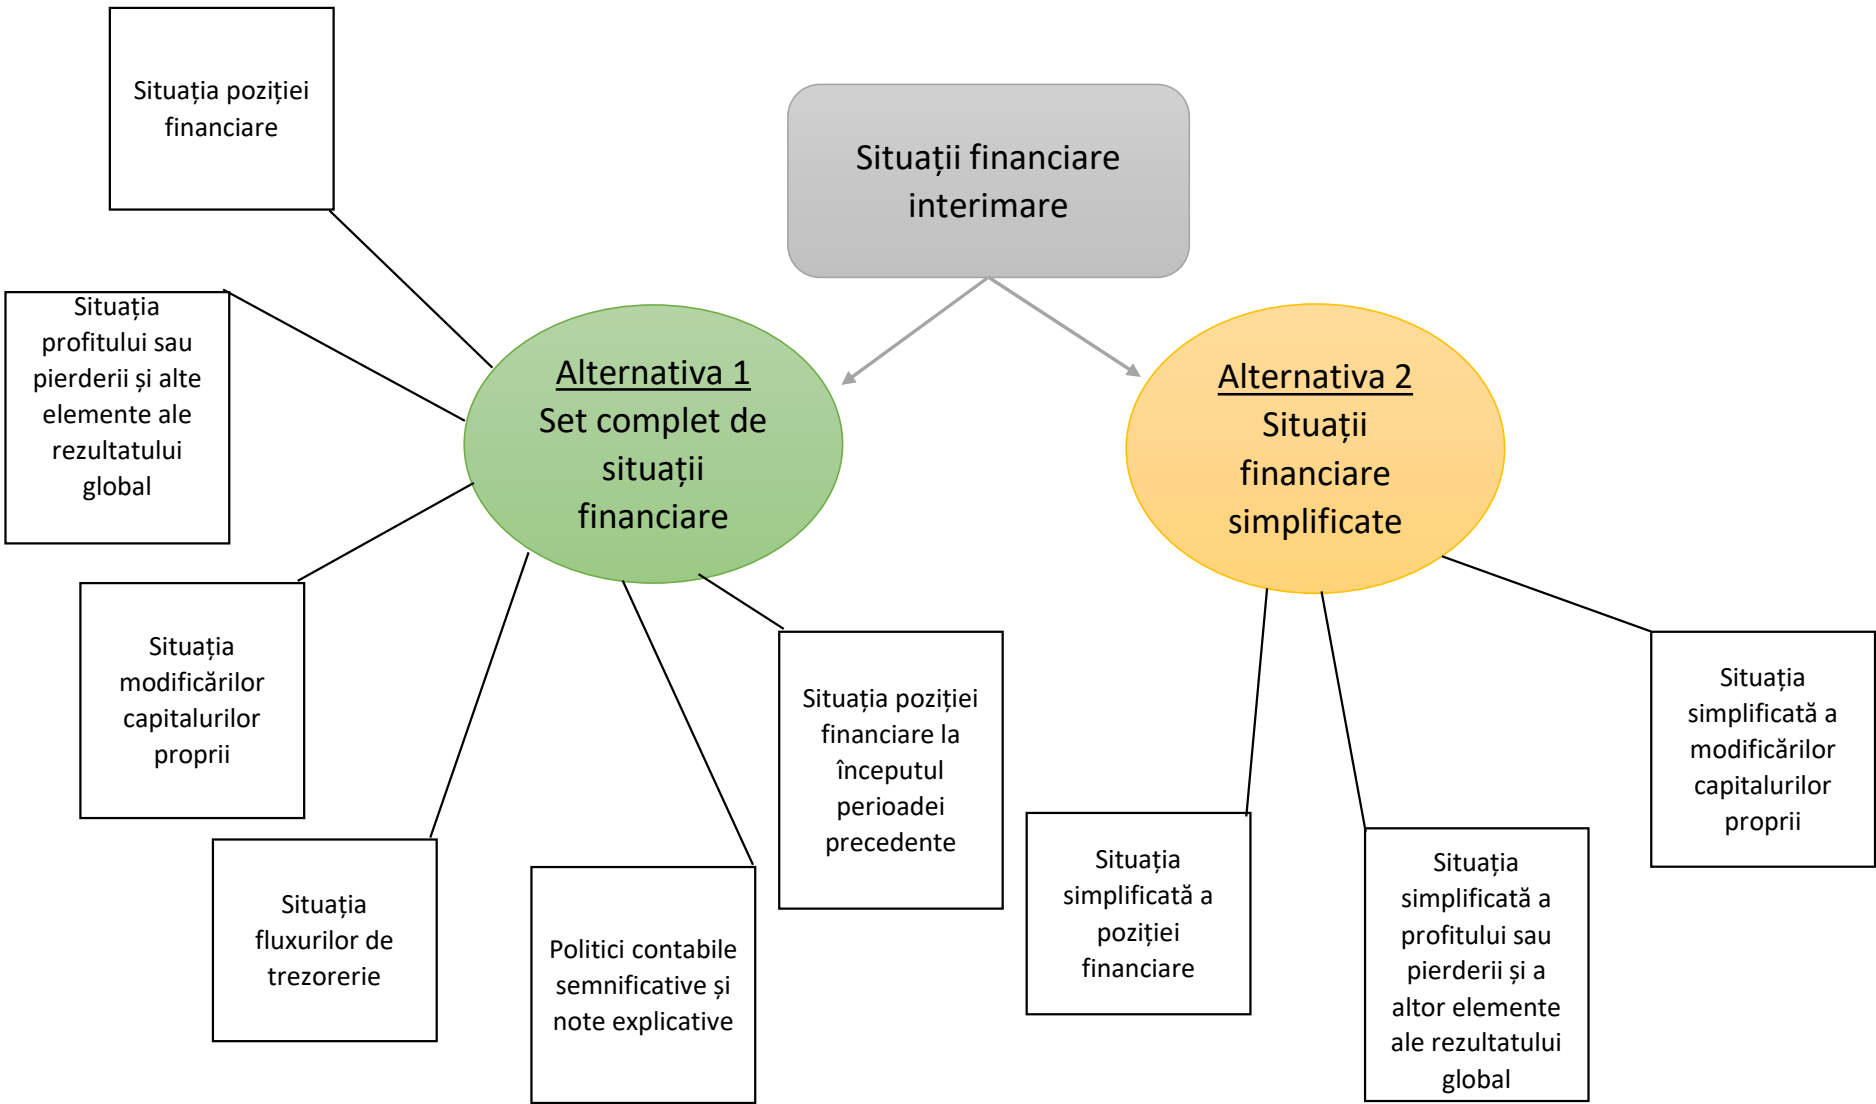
Situații financiare interimare

Alternativa 1
Set complet de situații financiare

Alternativa 2
Situații financiare simplificate

Situația poziției financiare

Situația profitului sau pierderii și alte elemente ale rezultatului global

Situația modificărilor capitalurilor proprii

Situația fluxurilor de trezorerie

Politici contabile semnificative și note explicative

Situația poziției financiare la începutul perioadei precedente

Situația simplificată a poziției financiare

Situația simplificată a profitului sau pierderii și a altor elemente ale rezultatului global

Situația simplificată a modificărilor capitalurilor proprii